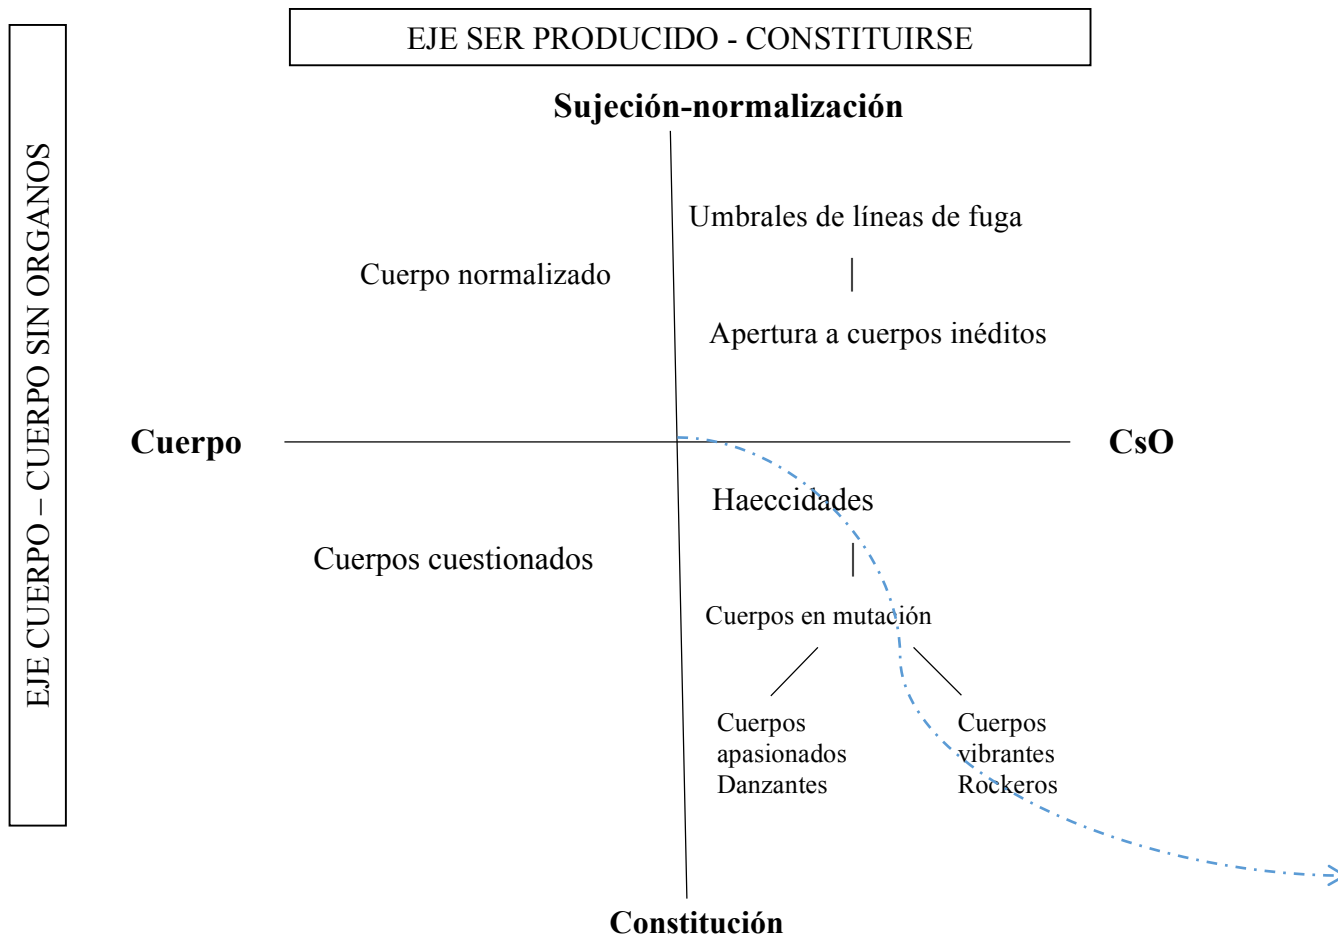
EJE CUERPO – CUERPO SIN ORGANOS

EJE SER PRODUCIDO - CONSTITUIRSE

Sujeción-normalización

Umbrales de líneas de fuga

Cuerpo normalizado

Apertura a cuerpos inéditos

Cuerpo

CsO

Haeccidades

Cuerpos cuestionados

Cuerpos en mutación

Cuerpos apasionados Danzantes

Cuerpos vibrantes Rockeros

Constitución